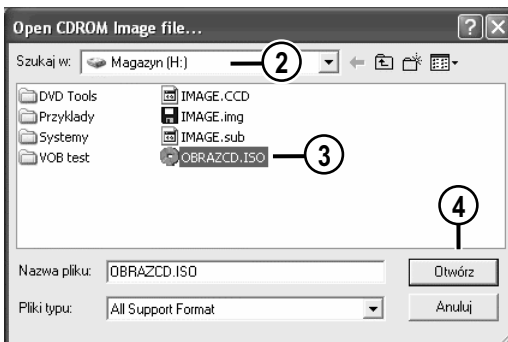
Open CDROM Image file...

Szukaj w: Magazyn (H:)

2

DVD Tools
Przyklady
Systemy
VOB test

IMAGE.CCD
IMAGE.img
IMAGE.sub
OBRAZCD.ISO

3

4

Nazwa pliku: OBRAZCD.ISO

Otwórz

Pliki typu: All Support Format

Anuluj